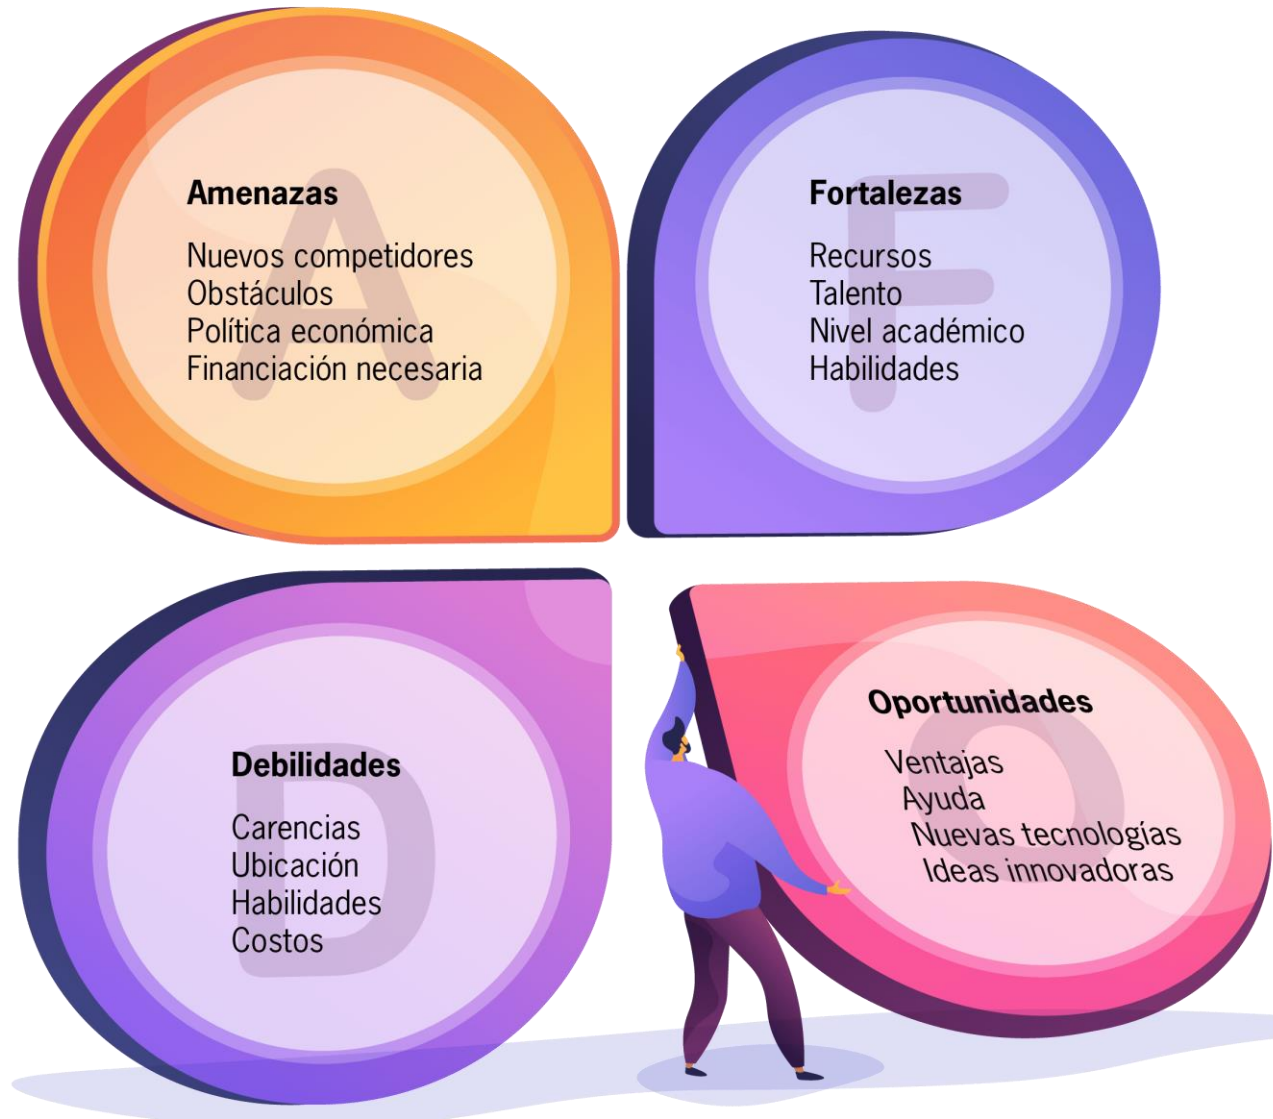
Amenazas

Nuevos competidores
Obstáculos
Política económica
Financiación necesaria

Fortalezas

Recursos
Talento
Nivel académico
Habilidades

Debilidades

Carencias
Ubicación
Habilidades
Costos

Oportunidades

Ventajas
Ayuda
Nuevas tecnologías
Ideas innovadoras